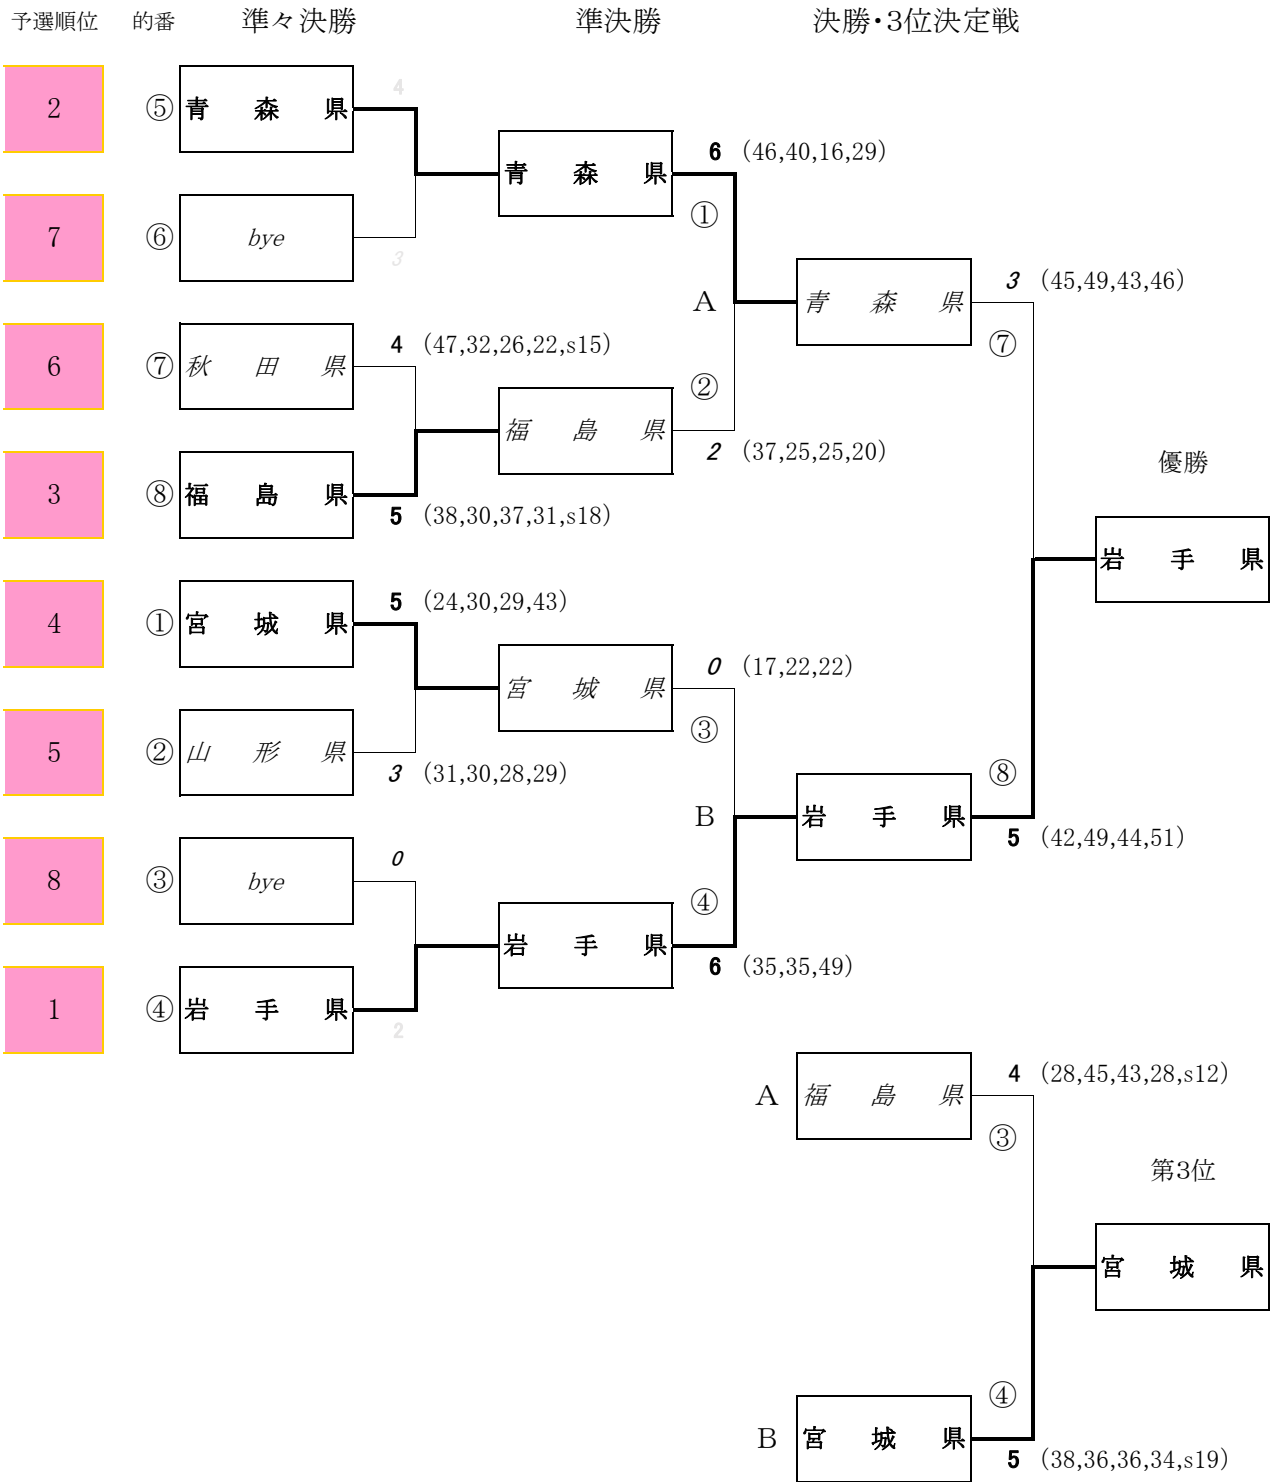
予選順位 的番 準々決勝 準決勝 決勝・3位決定戦

2 ⑤ 青 森 県 4
7 ⑥ bye 3
6 ⑦ 秋 田 県 4 (47,32,26,22,s15)
3 ⑧ 福 島 県 5 (38,30,37,31,s18)
4 ① 宮 城 県 5 (24,30,29,43)
5 ② 山 形 県 3 (31,30,28,29)
8 ③ bye 0
1 ④ 岩 手 県 2

青 森 県 6 (46,40,16,29) ①
A
福 島 県 ② 2 (37,25,25,20)
宮 城 県 0 (17,22,22) ③
B
岩 手 県 ④ 6 (35,35,49)

青 森 県 3 (45,49,43,46) ⑦
岩 手 県 ⑧ 5 (42,49,44,51)

優勝
岩 手 県

A 福 島 県 4 (28,45,43,28,s12) ③
第3位
宮 城 県
B 宮 城 県 ④ 5 (38,36,36,34,s19)